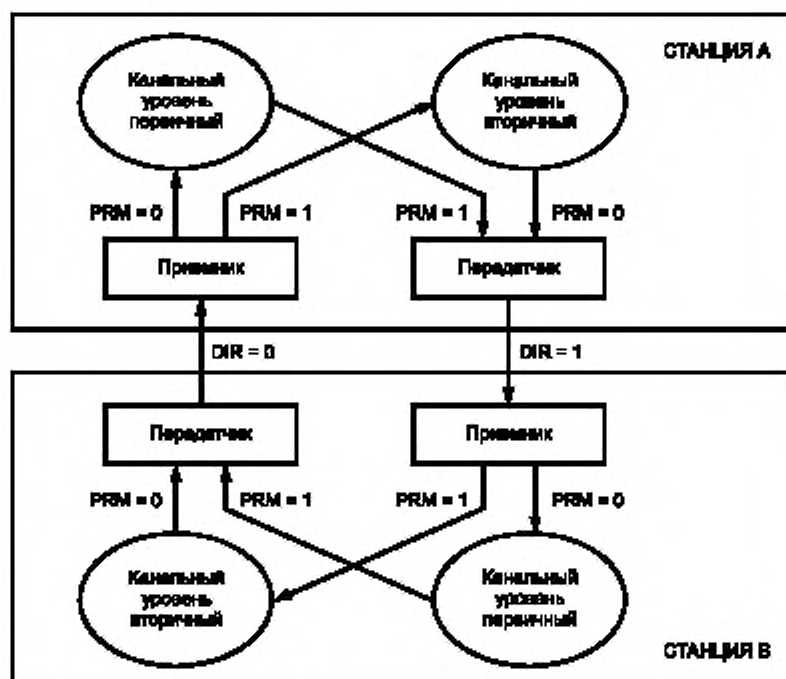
СТАНЦИЯ А

Канальный уровень первичный

Канальный уровень вторичный

PRM = 0

PRM = 1

PRM = 1

PRM = 0

Приемник

Передатчик

DIR = 0

DIR = 1

Передатчик

Приемник

PRM = 0

PRM = 1

PRM = 1

PRM = 0

Канальный уровень вторичный

Канальный уровень первичный

СТАНЦИЯ В